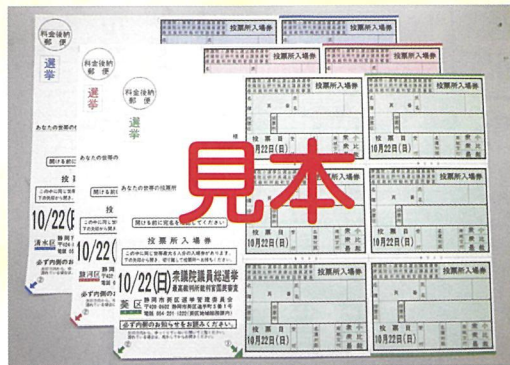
料金後納
郵便

選挙

料金後納
郵便

選挙

料金後納
郵便

選挙

あなたの世帯の投票所

あなたの世帯の投票所

あなたの世帯の投票所

投票

10/22(

清水区

10/22(

駿河区

開けるときに発送をおさえてください。

投票所入場券

10/22(日) 衆議院議員総選挙
最高裁判所裁判官国民審査

葵区 静岡市葵区選挙管理委員会

必ず内側のお知らせをお読みください。

見本

投票所入場券

投票所入場券

投票所入場券

投票所入場券

投票所入場券

投票所入場券

投票所入場券

投票所入場券

投票所入場券

投票所入場券

投票日
10月22日(日)

投票日
10月22日(日)

投票日
10月22日(日)

投票日
10月22日(日)

投票日
10月22日(日)

投票日
10月22日(日)